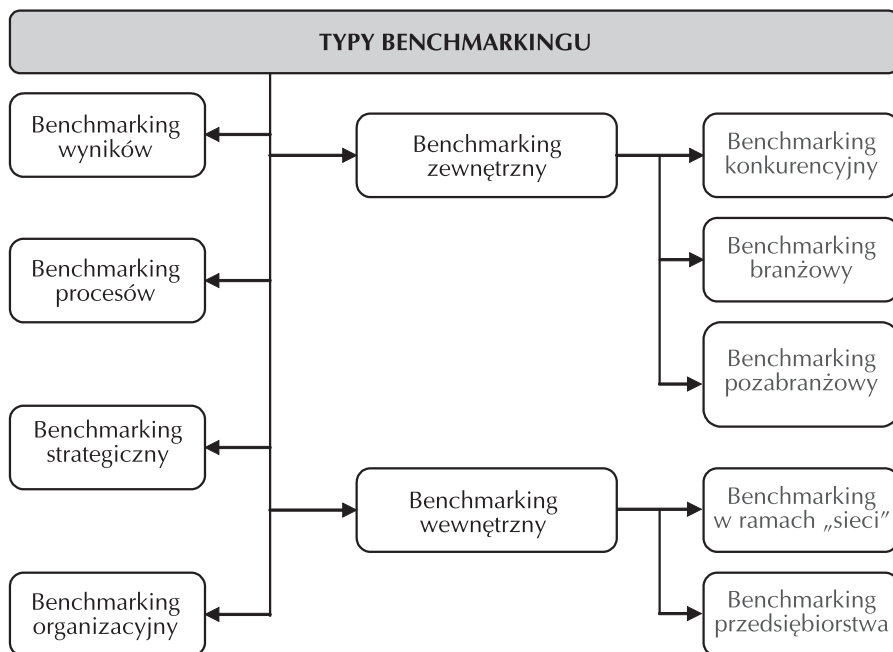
TYPY BENCHMARKINGU

Benchmarking wyników

Benchmarking procesów

Benchmarking strategiczny

Benchmarking organizacyjny

Benchmarking zewnętrzny

Benchmarking konkurencyjny

Benchmarking branżowy

Benchmarking pozabranżowy

Benchmarking wewnętrzny

Benchmarking w ramach „sieci”

Benchmarking przedsiębiorstwa